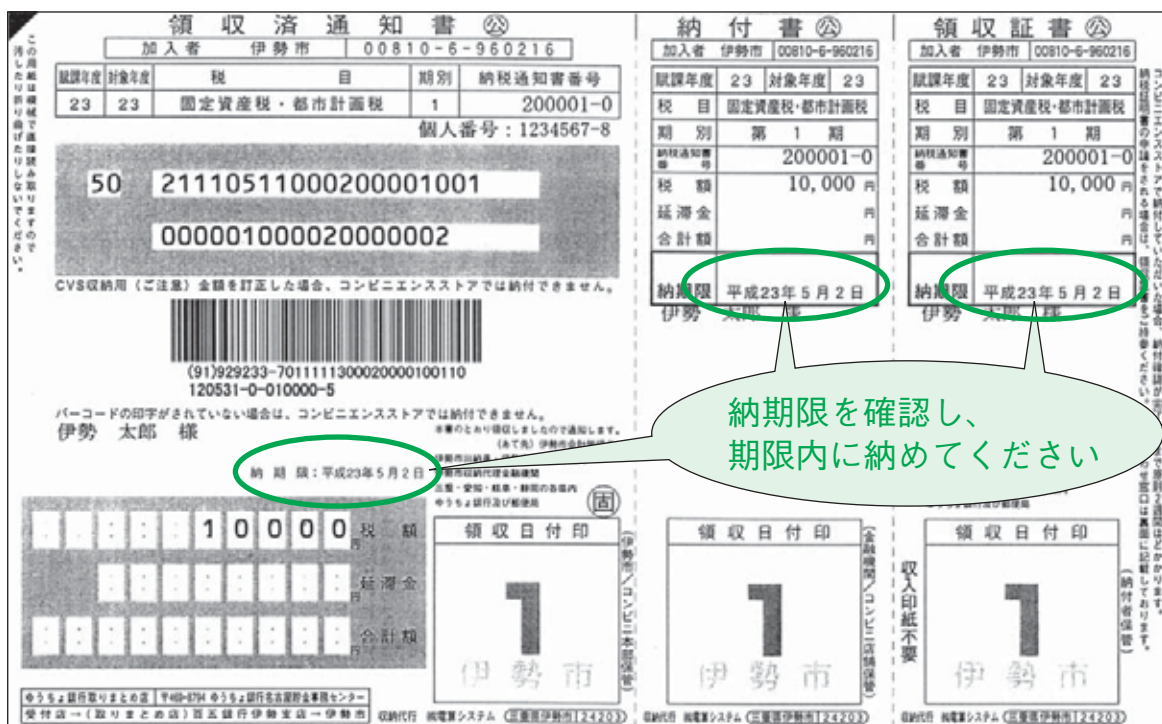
この用紙は機械で直接読み取りますので汚したり折り曲げたりしないでください。

領収済通知書 公
加入者 伊勢市 00810-6-960216

| 賦課年度 | 対象年度 | 税目 | 期別 | 納税通知書番号 |
|---|---|---|---|---|
| 23 | 23 | 固定資産税・都市計画税 | 1 | 200001-0 |

個人番号：1234567-8

50 2111051100020000１001
000001000020000002

CVS収納用（ご注意）金額を訂正した場合、コンビニエンスストアでは納付できません。

(91)929233-70111113000200001001１0
120531-0-010000-5

バーコードの印字がされていない場合は、コンビニエンスストアでは納付できません。
伊勢 太郎 様

納 期 限：平成23年5月2日

1 0 0 0 0 円 税額
円 延滞金
円 合計額

固
領収日付印
伊勢市
（伊勢市／コンビニ本部保管）

ゆうちょ銀行取りまとめ店
受付店→（取りまとめ店）百五銀行伊勢支店→伊勢市
収納代行 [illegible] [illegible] 24203

納付書 公
加入者 伊勢市 00810-6-960216

| 賦課年度 | 23 | 対象年度 | 23 |
|---|---|---|---|
| 税目 | 固定資産税・都市計画税 | | |
| 期別 | 第 1 期 | | |
| 納税通知書番号 | 200001-0 | | |
| 税額 | 10,000 円 | | |
| 延滞金 | 円 | | |
| 合計額 | 円 | | |
| 納期限 | 平成23年5月2日 | | |

伊勢 太郎 様

領収日付印
伊勢市
（金融機関／コンビニ店舗保管）
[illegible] 24203

領収証書 公
加入者 伊勢市 00810-6-960216

| 賦課年度 | 23 | 対象年度 | 23 |
|---|---|---|---|
| 税目 | 固定資産税・都市計画税 | | |
| 期別 | 第 1 期 | | |
| 納税通知書番号 | 200001-0 | | |
| 税額 | 10,000 円 | | |
| 延滞金 | 円 | | |
| 合計額 | 円 | | |
| 納期限 | 平成23年5月2日 | | |

伊勢 太郎 様

収入印紙不要
領収日付印
伊勢市
（納付者保管）
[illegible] 24203

納期限を確認し、
期限内に納めてください